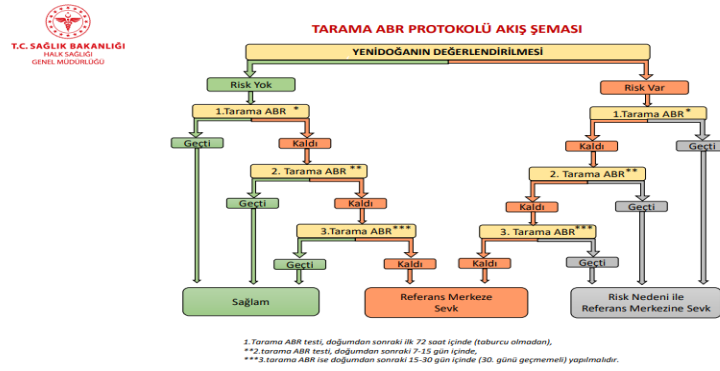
T.C. SAĞLIK BAKANLIĞI
HALK SAĞLIĞI
GENEL MÜDÜRLÜĞÜ

TARAMA ABR PROTOKOLÜ AKIŞ ŞEMASI

YENİDOĞANIN DEĞERLENDİRİLMESİ

Risk Yok

Risk Var

1.Tarama ABR *

1.Tarama ABR *

Geçti

Kaldı

Kaldı

Geçti

2. Tarama ABR **

2. Tarama ABR **

Geçti

Kaldı

Kaldı

Geçti

3.Tarama ABR ***

3. Tarama ABR ***

Geçti

Kaldı

Kaldı

Geçti

Sağlam

Referans Merkeze Sevk

Risk Nedeni ile Referans Merkezine Sevk

1.Tarama ABR testi, doğumdan sonraki ilk 72 saat içinde (taburcu olmadan),
**2.tarama ABR testi, doğumdan sonraki 7-15 gün içinde,
***3.tarama ABR ise doğumdan sonraki 15-30 gün içinde (30. günü geçmemeli) yapılmalıdır.